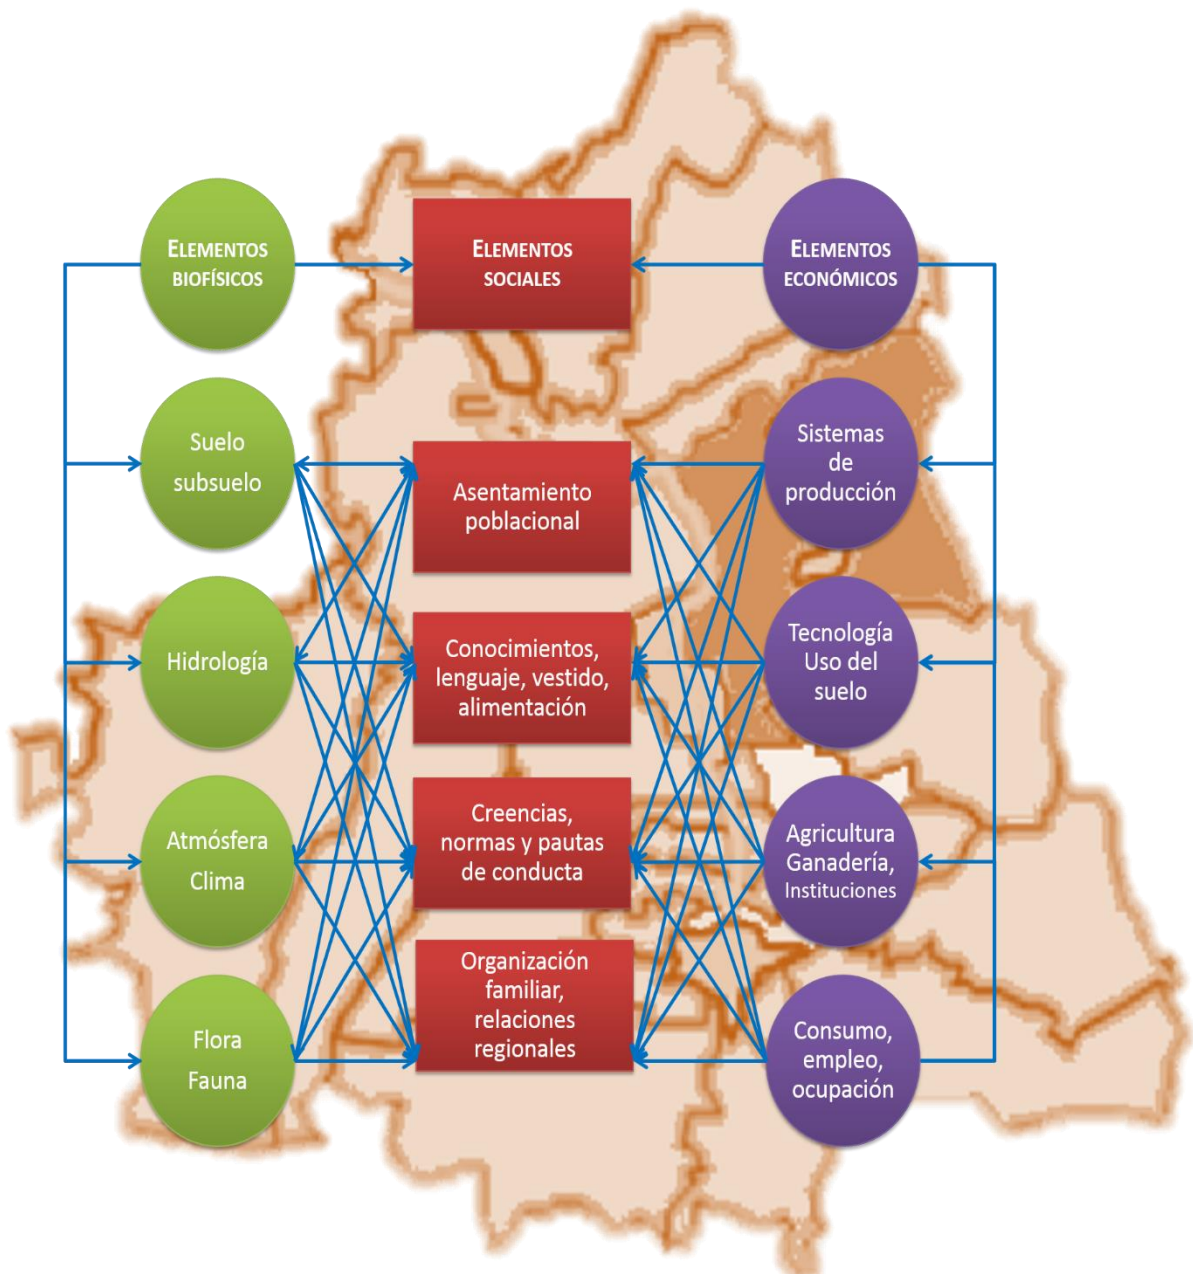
ELEMENTOS BIOFÍSICOS

ELEMENTOS SOCIALES

ELEMENTOS ECONÓMICOS

Suelo subsuelo

Asentamiento poblacional

Sistemas de producción

Hidrología

Conocimientos, lenguaje, vestido, alimentación

Tecnología Uso del suelo

Atmósfera Clima

Creencias, normas y pautas de conducta

Agricultura Ganadería, Instituciones

Flora Fauna

Organización familiar, relaciones regionales

Consumo, empleo, ocupación